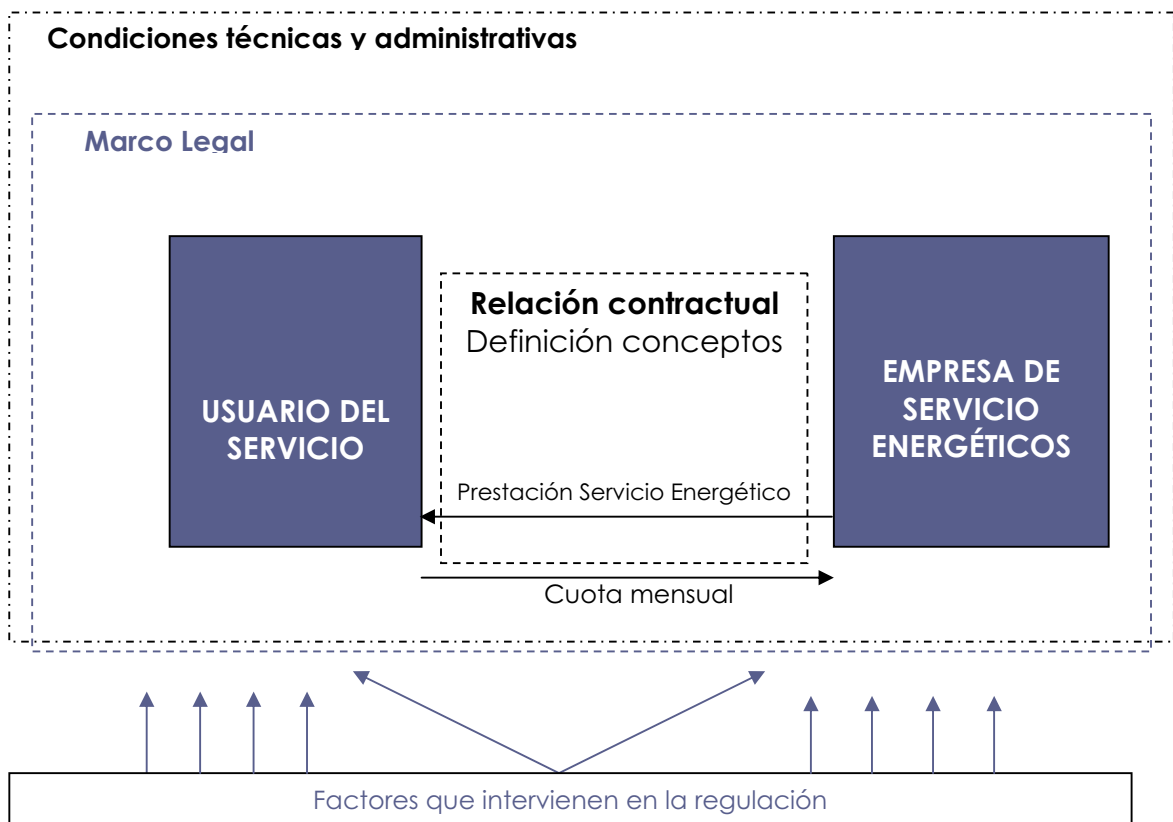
Condiciones técnicas y administrativas

Marco Legal

USUARIO DEL SERVICIO

Relación contractual
Definición conceptos

EMPRESA DE SERVICIO ENERGÉTICOS

Prestación Servicio Energético

Cuota mensual

Factores que intervienen en la regulación